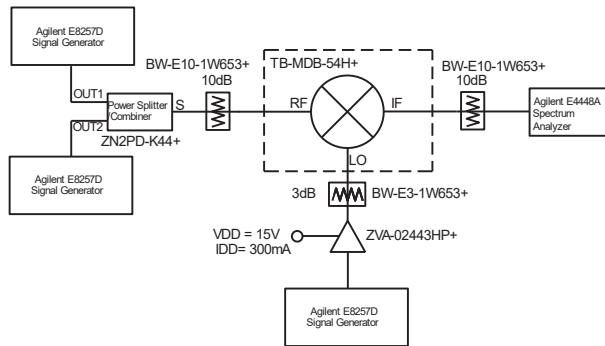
Agilent E8257D Signal Generator

OUT1

Power Splitter Combiner

OUT2

ZN2PD-K44+

Agilent E8257D Signal Generator

BW-E10-1W653+ 10dB

S

TB-MDB-54H+

RF

IF

LO

BW-E10-1W653+ 10dB

Agilent E4448A Spectrum Analyzer

3dB

BW-E3-1W653+

VDD = 15V
IDD= 300mA

ZVA-02443HP+

Agilent E8257D Signal Generator